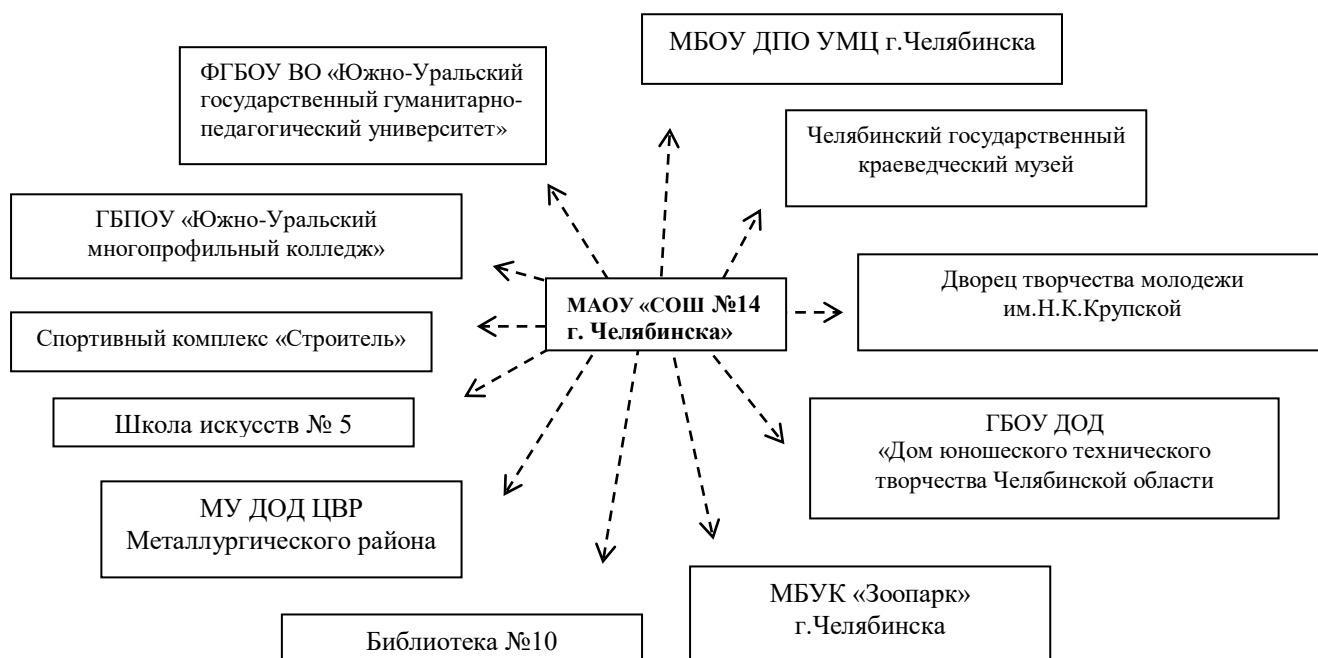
МБОУ ДПО УМЦ г.Челябинска

ФГБОУ ВО «Южно-Уральский государственный гуманитарно-педагогический университет»

Челябинский государственный краеведческий музей

ГБПОУ «Южно-Уральский многопрофильный колледж»

МАОУ «СОШ №14 г. Челябинска»

Дворец творчества молодежи им.Н.К.Крупской

Спортивный комплекс «Строитель»

Школа искусств № 5

ГБОУ ДОД «Дом юношеского технического творчества Челябинской области

МУ ДОД ЦВР Металлургического района

МБУК «Зоопарк» г.Челябинска

Библиотека №10